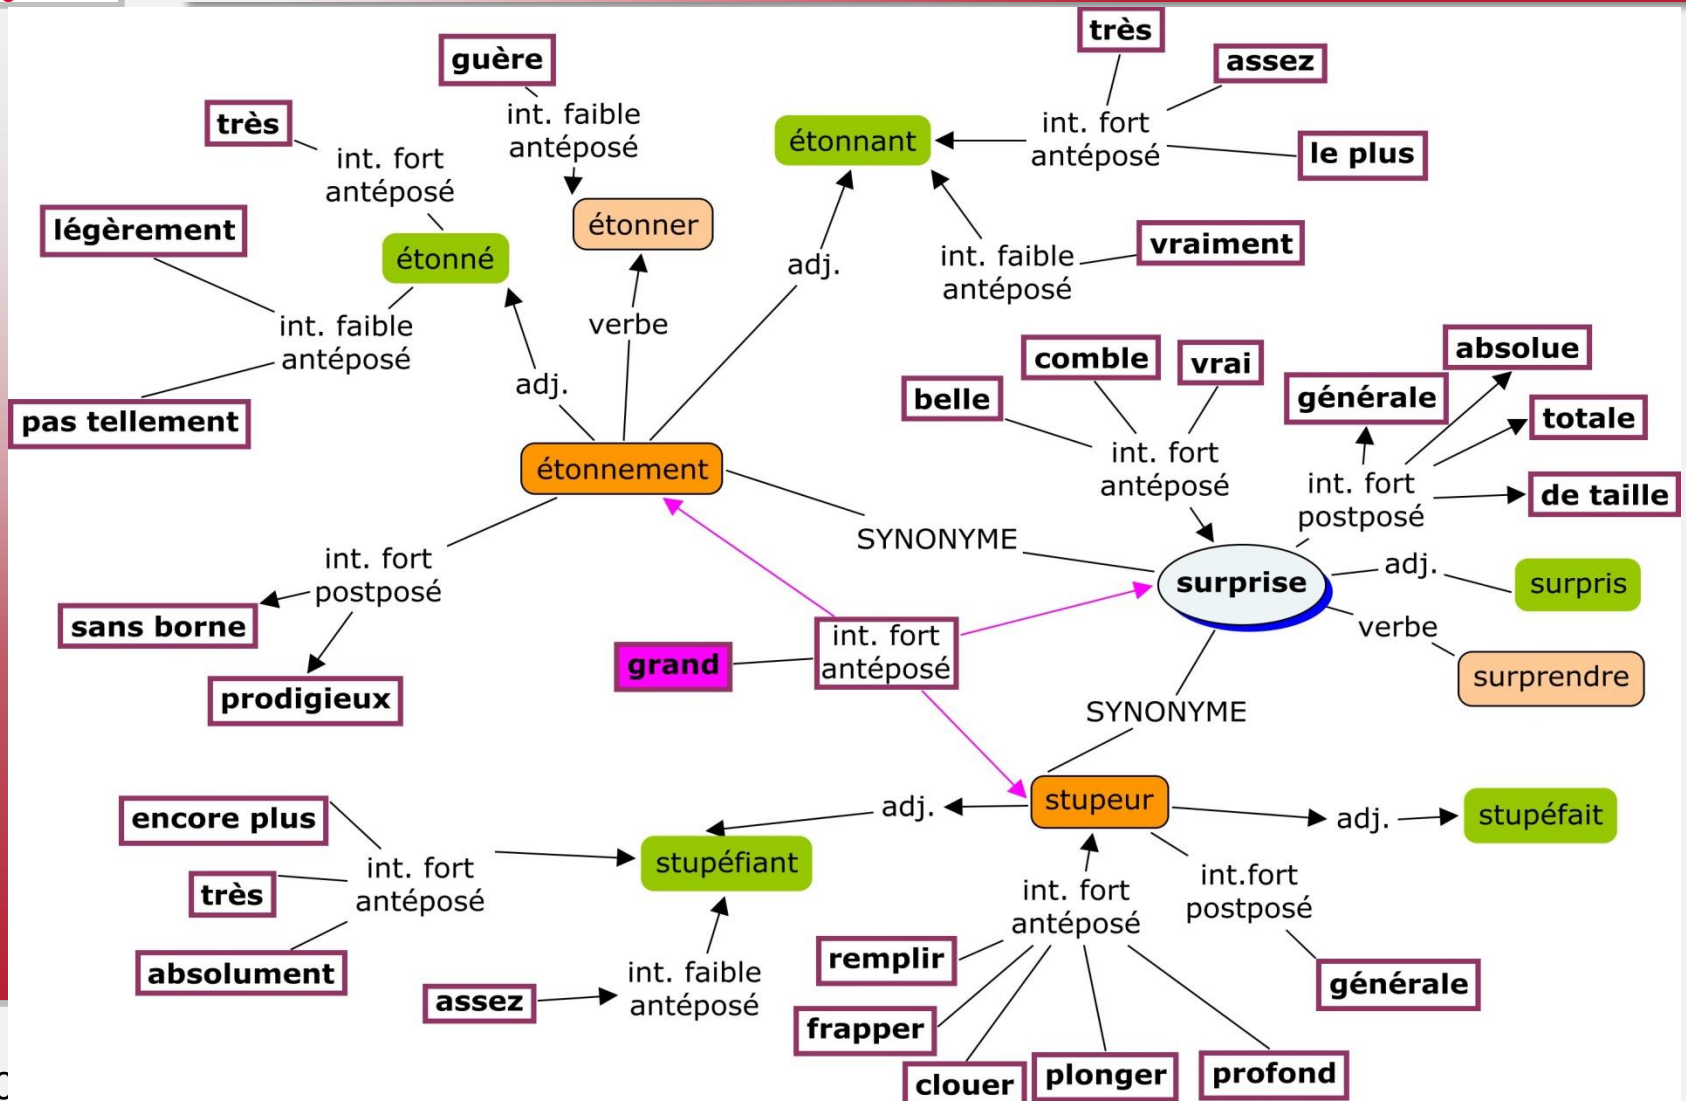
guère
très
assez
très
int. faible antéposé
étonnant
int. fort antéposé
int. fort antéposé
le plus
légèrement
étonner
étonné
adj.
int. faible antéposé
vraiment
verbe
int. faible antéposé
comble
vrai
absolue
belle
générale
pas tellement
adj.
totale
int. fort antéposé
int. fort postposé
étonnement
de taille
SYNONYME
int. fort postposé
surprise
adj.
surpris
verbe
sans borne
grand
int. fort antéposé
surprendre
prodigieux
SYNONYME
stupeur
adj.
encore plus
adj.
stupéfait
stupéfiant
int. fort antéposé
int.fort postposé
très
int. fort antéposé
absolument
int. faible antéposé
remplir
générale
assez
frapper
clouer
plonger
profond